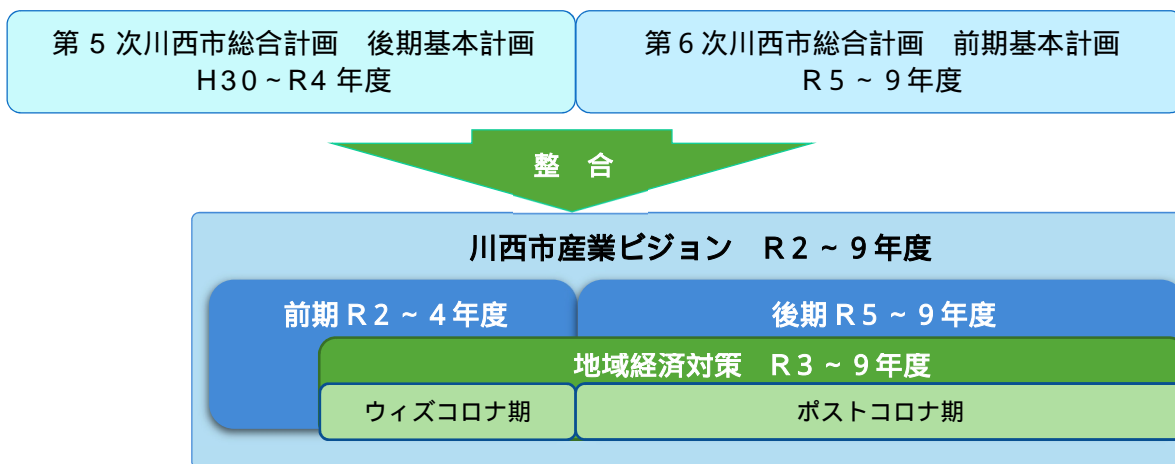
第５次川西市総合計画　後期基本計画
H30～R4 年度

第６次川西市総合計画　前期基本計画
R５～９年度

整　合

川西市産業ビジョン　R２～９年度

前期 R２～４年度

後期 R５～９年度

地域経済対策　R３～９年度

ウィズコロナ期

ポストコロナ期